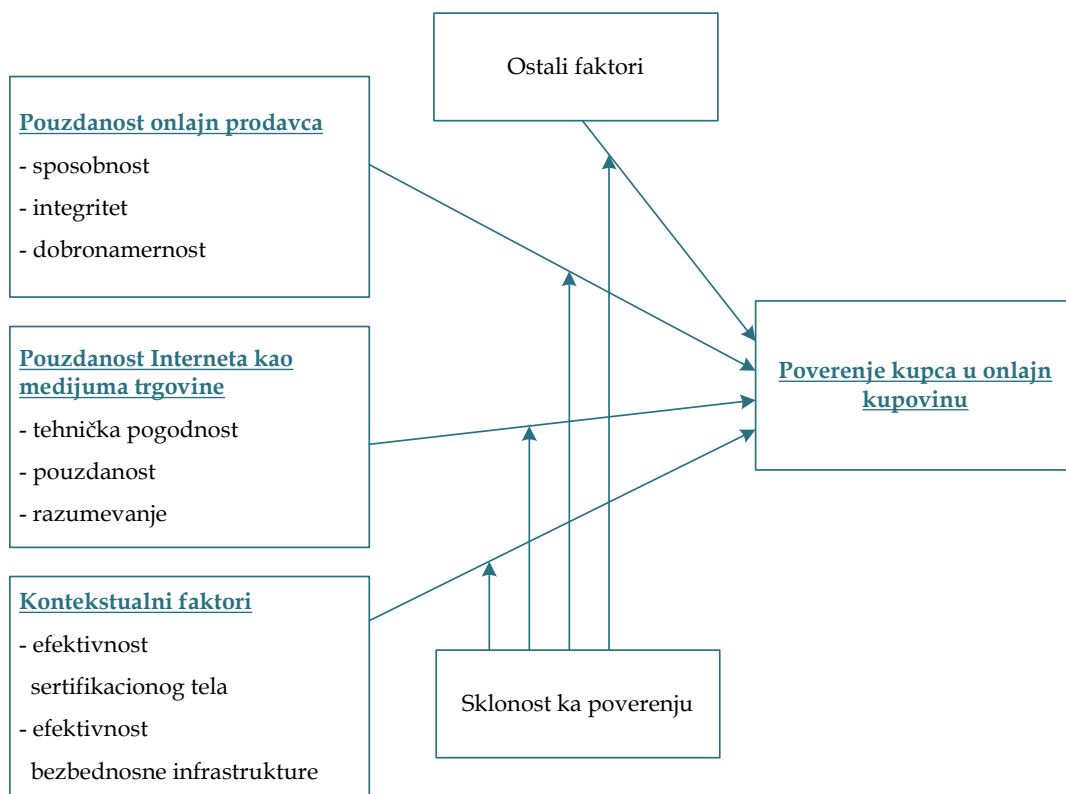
Ostali faktori

Pouzdanost onlajn prodavca
- sposobnost
- integritet
- dobronamernost

Pouzdanost Interneta kao medijuma trgovine
- tehnička pogodnost
- pouzdanost
- razumevanje

Poverenje kupca u onlajn kupovinu

Kontekstualni faktori
- efektivnost sertifikacionog tela
- efektivnost bezbednosne infrastrukture

Sklonost ka poverenju